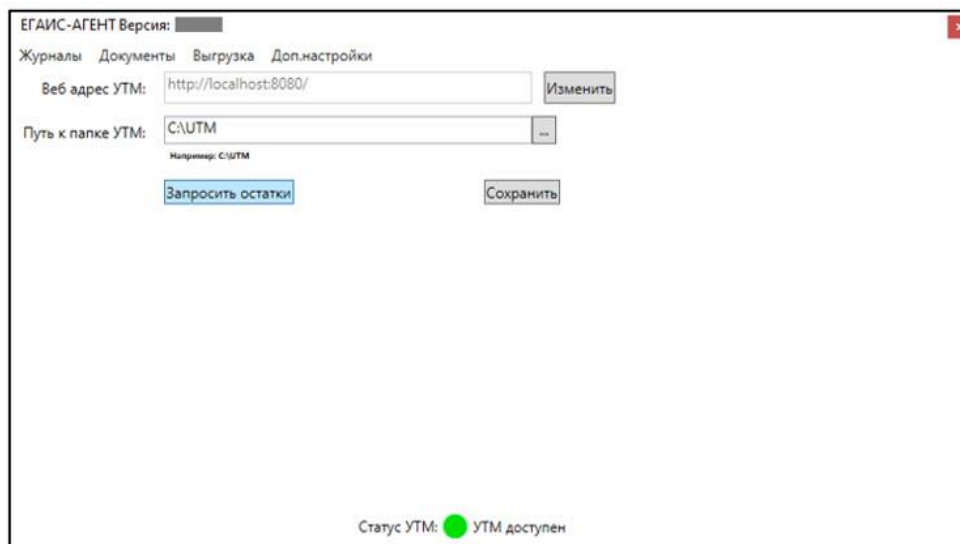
ЕГАИС-АГЕНТ Версия: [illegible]

Журналы Документы Выгрузка Доп.настройки

Веб адрес УТМ: http://localhost:8080/ Изменить

Путь к папке УТМ: C:\UTM ...

Например: C:\UTM

Запросить остатки

Сохранить

Статус УТМ: УТМ доступен